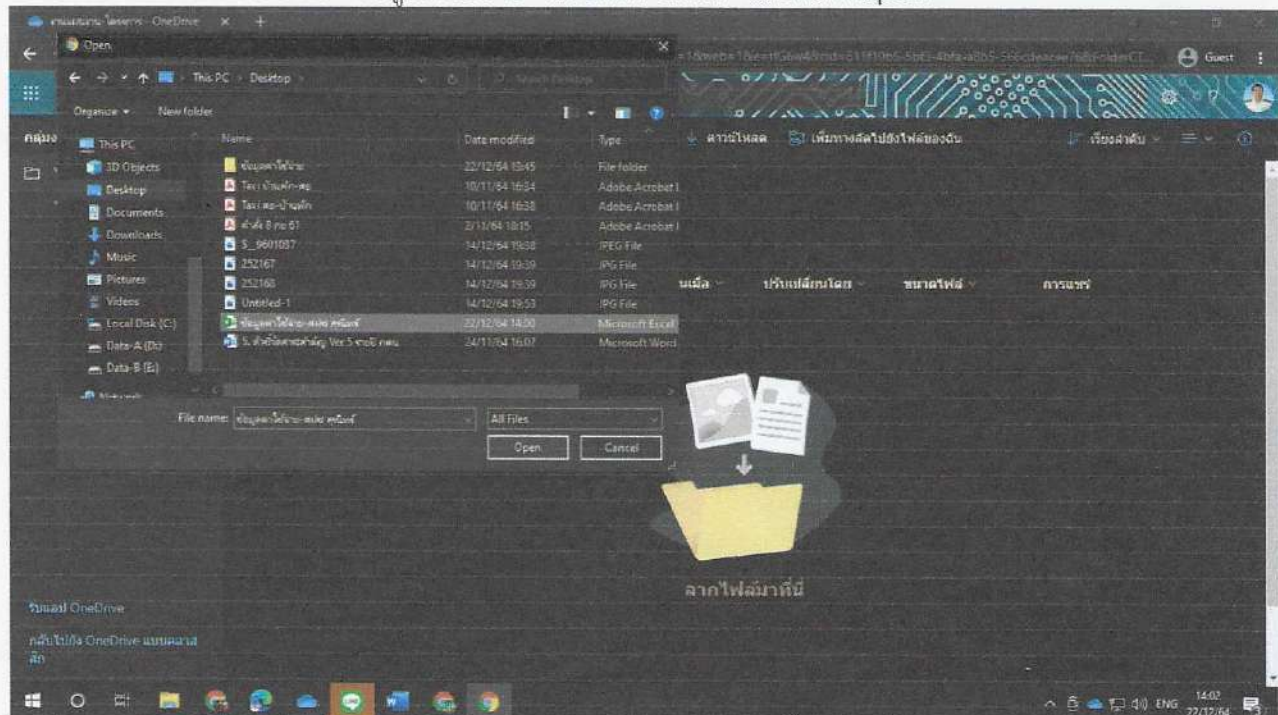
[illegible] - OneDrive

Open

This PC > Desktop

Organize ▾ New folder

This PC
3D Objects
Desktop
Documents
Downloads
Music
Pictures
Videos
Local Disk (C:)
Data-A (D:)
Data-B (E:)

| Name | Date modified | Type |
|---|---|---|
| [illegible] | 22/12/64 13:45 | File folder |
| Taxi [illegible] | 10/11/64 16:34 | Adobe Acrobat I |
| Taxi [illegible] | 10/11/64 16:38 | Adobe Acrobat I |
| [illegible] 8 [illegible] 61 | 2/11/64 10:15 | Adobe Acrobat I |
| S_9601037 | 14/12/64 19:38 | JPEG File |
| 252167 | 14/12/64 19:39 | JPG File |
| 252168 | 14/12/64 19:39 | JPG File |
| Untitled-1 | 14/12/64 19:53 | JPG File |
| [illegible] | 22/12/64 14:00 | Microsoft Excel |
| 5. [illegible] Ver.5 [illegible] | 24/11/64 16:07 | Microsoft Word |

File name: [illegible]
All Files
Open
Cancel

Guest

ดาวน์โหลด
เพิ่มทางลัดไปยังไฟล์ของฉัน
เรียงลำดับ

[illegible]เมื่อ
ปรับเปลี่ยนโดย
ขนาดไฟล์
การแชร์

ลากไฟล์มาที่นี่

รับแอป OneDrive

กลับไปยัง OneDrive แบบคลาสสิก

ENG 14:02 22/12/64